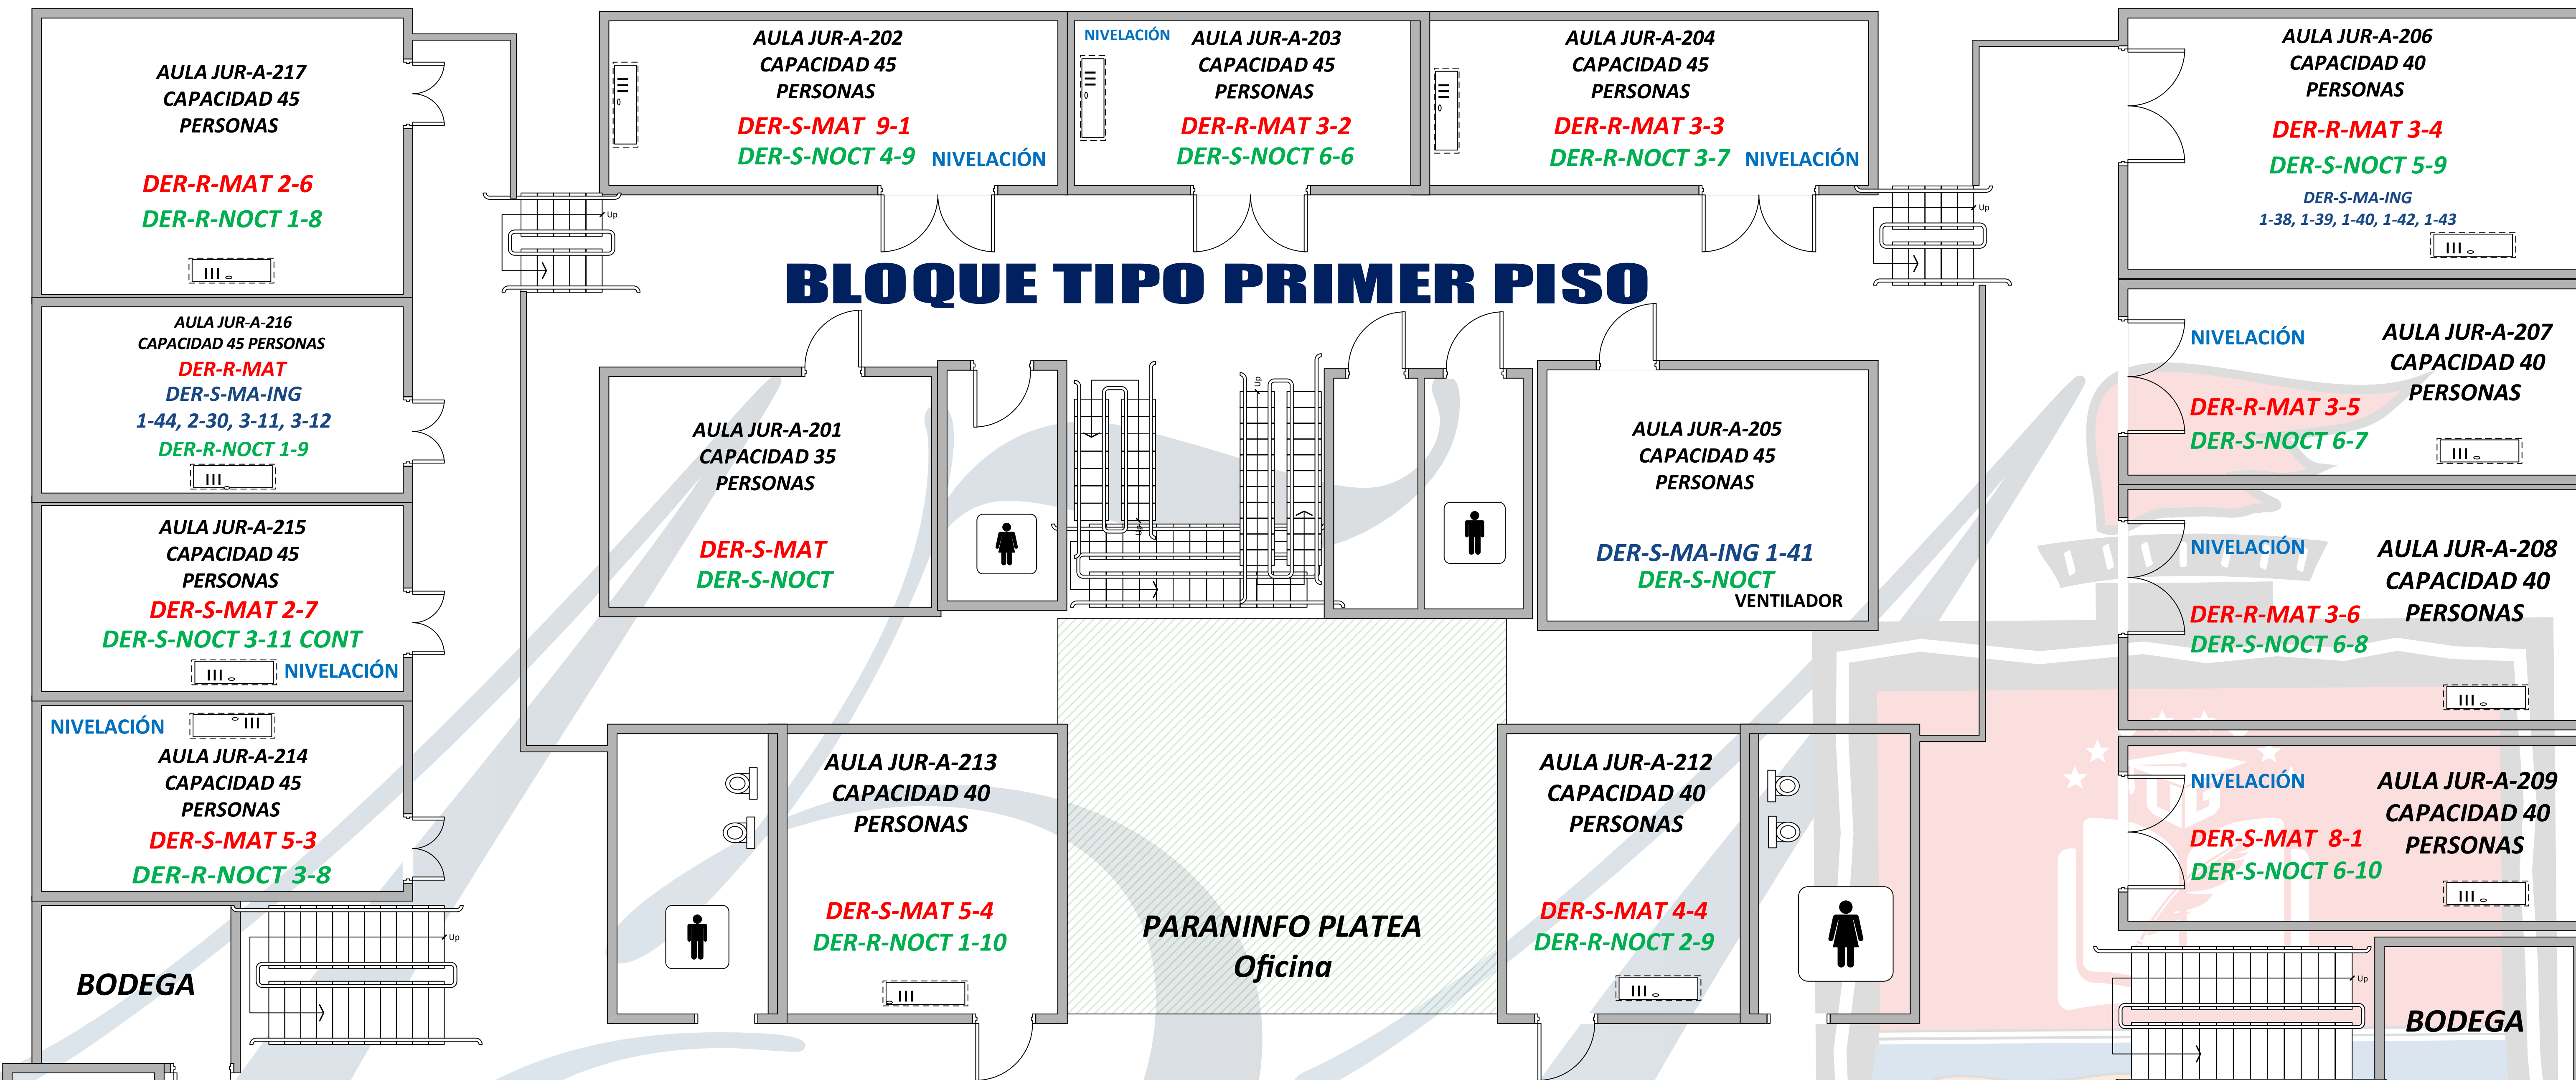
AULA JUR-A-217
CAPACIDAD 45
PERSONAS
DER-R-MAT 2-6
DER-R-NOCT 1-8

AULA JUR-A-202
CAPACIDAD 45
PERSONAS
DER-S-MAT 9-1
DER-S-NOCT 4-9
NIVELACIÓN

NIVELACIÓN
AULA JUR-A-203
CAPACIDAD 45
PERSONAS
DER-R-MAT 3-2
DER-S-NOCT 6-6

AULA JUR-A-204
CAPACIDAD 45
PERSONAS
DER-R-MAT 3-3
DER-R-NOCT 3-7
NIVELACIÓN

AULA JUR-A-206
CAPACIDAD 40
PERSONAS
DER-R-MAT 3-4
DER-S-NOCT 5-9
DER-S-MA-ING
1-38, 1-39, 1-40, 1-42, 1-43

BLOQUE TIPO PRIMER PISO

AULA JUR-A-216
CAPACIDAD 45 PERSONAS
DER-R-MAT
DER-S-MA-ING
1-44, 2-30, 3-11, 3-12
DER-R-NOCT 1-9

AULA JUR-A-201
CAPACIDAD 35
PERSONAS
DER-S-MAT
DER-S-NOCT

AULA JUR-A-205
CAPACIDAD 45
PERSONAS
DER-S-MA-ING 1-41
DER-S-NOCT
VENTILADOR

NIVELACIÓN
AULA JUR-A-207
CAPACIDAD 40
PERSONAS
DER-R-MAT 3-5
DER-S-NOCT 6-7

AULA JUR-A-215
CAPACIDAD 45
PERSONAS
DER-S-MAT 2-7
DER-S-NOCT 3-11 CONT
NIVELACIÓN

NIVELACIÓN
AULA JUR-A-208
CAPACIDAD 40
PERSONAS
DER-R-MAT 3-6
DER-S-NOCT 6-8

NIVELACIÓN
AULA JUR-A-214
CAPACIDAD 45
PERSONAS
DER-S-MAT 5-3
DER-R-NOCT 3-8

AULA JUR-A-213
CAPACIDAD 40
PERSONAS
DER-S-MAT 5-4
DER-R-NOCT 1-10

PARANINFO PLATEA
Oficina

AULA JUR-A-212
CAPACIDAD 40
PERSONAS
DER-S-MAT 4-4
DER-R-NOCT 2-9

NIVELACIÓN
AULA JUR-A-209
CAPACIDAD 40
PERSONAS
DER-S-MAT 8-1
DER-S-NOCT 6-10

BODEGA

BODEGA